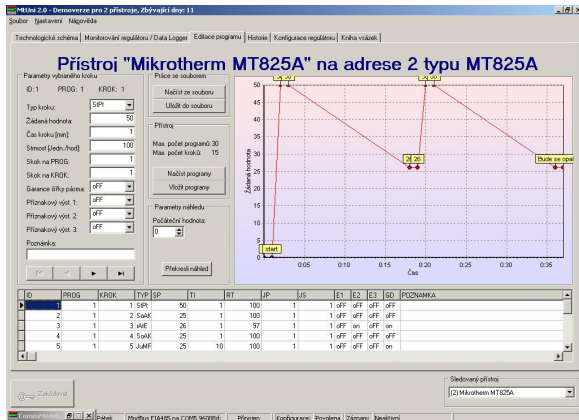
MtUni 2.0 - Demoverze pro 2 přístroje, Zbývající dny: 11

Soubor Nastavení Nápověda

Technologické schéma | Monitorování regulátoru / Data Logger | Editace programu | Historie | Konfigurace regulátoru | Kniha vazeb

Přístroj "Mikrotherm MT825A" na adrese 2 typu MT825A

Parametry vybraného kroku

ID: 1 PROG: 1 KROK: 1

Typ kroku: StPt

Žádaná hodnota: 50

Čas kroku [min]: 1

Strmost [Jedn./hod]: 100

Skok na PROG: 1

Skok na KROK: 1

Garance šířky pásma: oFF

Příznakový výst. 1: oFF

Příznakový výst. 2: oFF

Příznakový výst. 3: oFF

Poznámka:

Práce se souborem

Načíst ze souboru

Uložit do souboru

Přístroj

Max. počet programů: 30

Max. počet kroků: 15

Načíst programy

Vložit programy

Parametry náhledu

Počáteční hodnota:

0

Překreslit náhled

Žádaná hodnota

50 45 40 35 30 25 20 15 10 5 0

0:05 0:10 0:15 0:20 0:25 0:30 0:35

Čas

start

2] 50

2] 26

3] 50

Bude se opak

| ID | PROG | KROK | TYP | SP | TI | RT | JP | JS | E1 | E2 | E3 | GD | POZNAMKA |
|---|---|---|---|---|---|---|---|---|---|---|---|---|---|
| 1 | 1 | 1 | StPt | 50 | 1 | 100 | 1 | 1 | oFF | oFF | oFF | oFF | |
| 2 | 1 | 2 | SoAK | 26 | 1 | 100 | 1 | 1 | oFF | oFF | oFF | oFF | |
| 3 | 1 | 3 | rAtE | 26 | 1 | 97 | 1 | 1 | oFF | on | oFF | on | |
| 4 | 1 | 4 | SoAK | 25 | 1 | 100 | 1 | 1 | oFF | oFF | oFF | oFF | |
| 5 | 1 | 5 | JuMP | 25 | 10 | 100 | 1 | 1 | oFF | oFF | oFF | on | |

Sledovaný přístroj

(2) Mikrotherm MT825A

Zakódovat

Pátek Modbus RTU485 na COM5 9600Bd: Připojen Konfigurace: Povolena Záznamy: Neaktivní